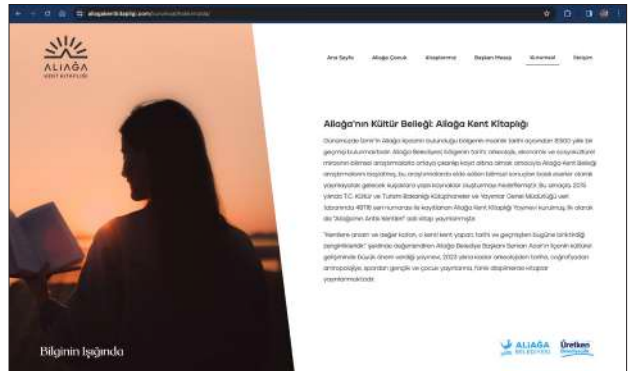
aliagakentkitapligi.com/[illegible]

ALİAĞA
KENT KİTAPLIĞI

Ana Sayfa
Aliağa Çocuk
Kitaplarımız
Başkan Mesajı
Künyemiz
İletişim

Aliağa'nın Kültür Belleği: Aliağa Kent Kitaplığı

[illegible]

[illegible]

Bilginin Işığında

ALİAĞA BELEDİYESİ
Üretken Belediyecilik